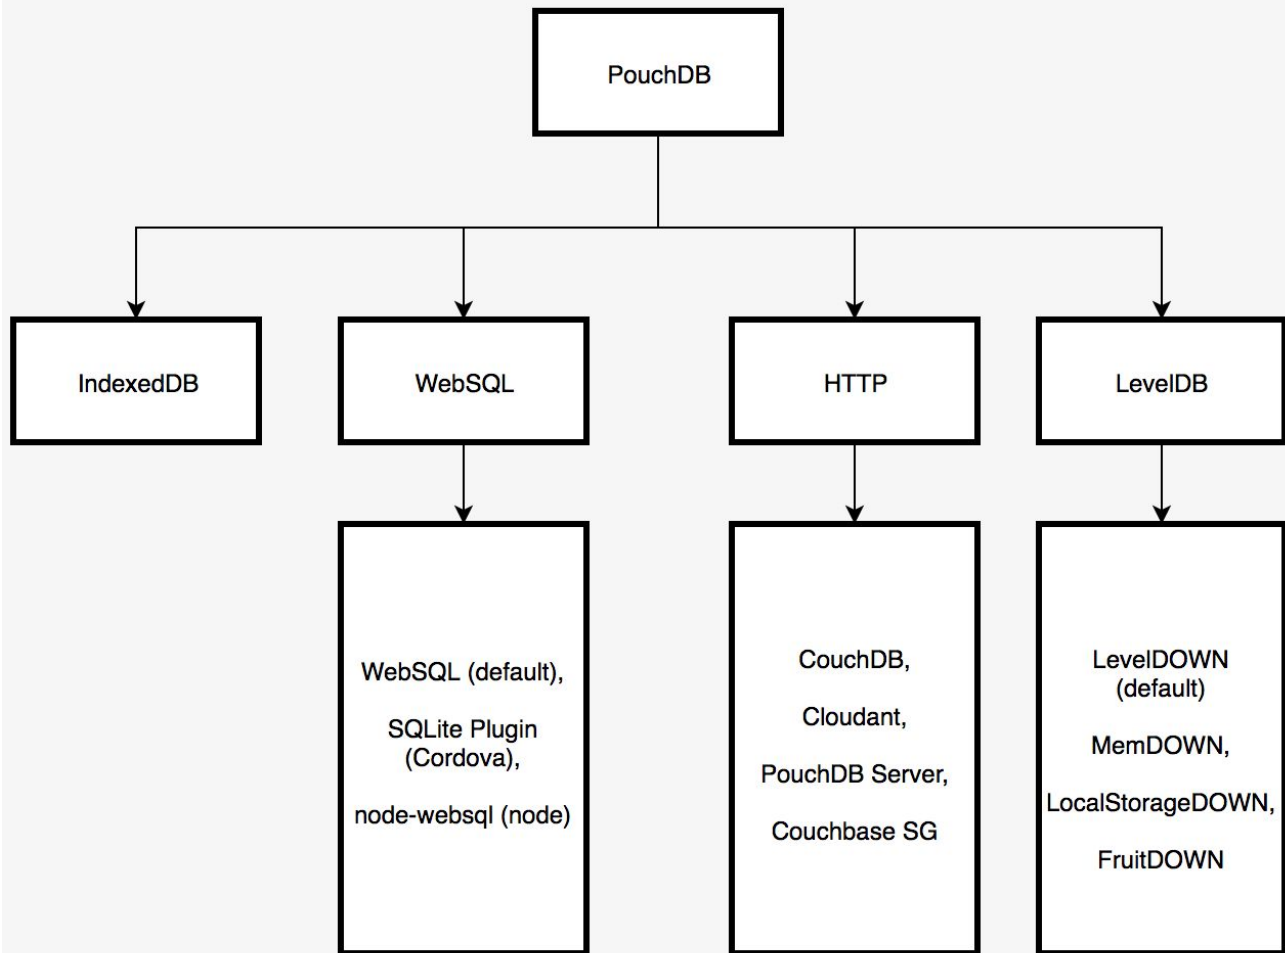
PouchDB

IndexedDB

WebSQL

HTTP

LevelDB

WebSQL (default),

SQLite Plugin (Cordova),

node-websql (node)

CouchDB,

Cloudant,

PouchDB Server,

Couchbase SG

LevelDOWN (default)

MemDOWN,

LocalStorageDOWN,

FruitDOWN